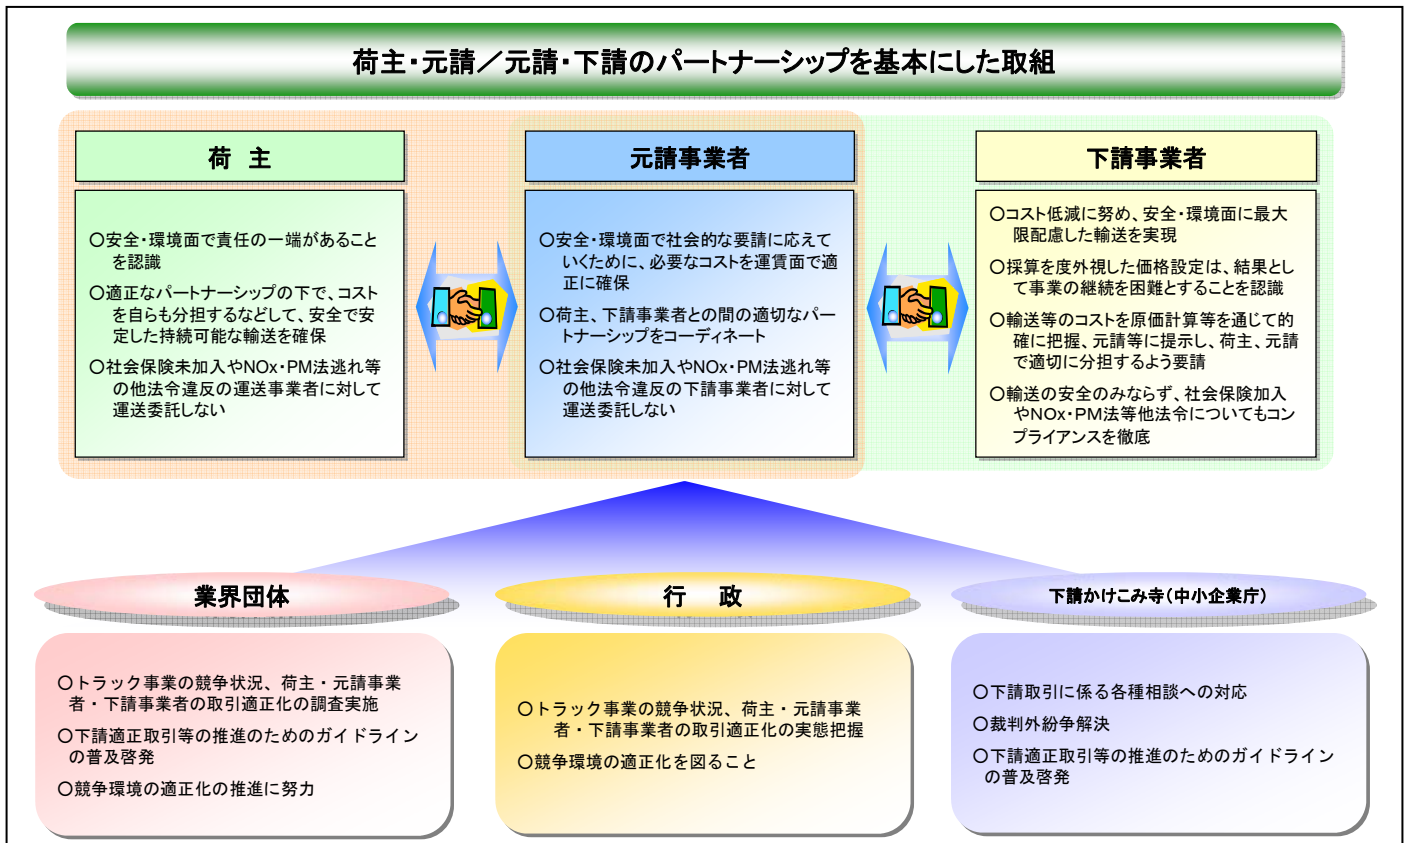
荷主・元請／元請・下請のパートナーシップを基本にした取組

荷　主

○安全・環境面で責任の一端があることを認識

○適正なパートナーシップの下で、コストを自らも分担するなどして、安全で安定した持続可能な輸送を確保

○社会保険未加入やNOx・PM法逃れ等の他法令違反の運送事業者に対して運送委託しない

元請事業者

○安全・環境面で社会的な要請に応えていくために、必要なコストを運賃面で適正に確保

○荷主、下請事業者との間の適切なパートナーシップをコーディネート

○社会保険未加入やNOx・PM法逃れ等の他法令違反の下請事業者に対して運送委託しない

下請事業者

○コスト低減に努め、安全・環境面に最大限配慮した輸送を実現

○採算を度外視した価格設定は、結果として事業の継続を困難とすることを認識

○輸送等のコストを原価計算等を通じて的確に把握、元請等に提示し、荷主、元請で適切に分担するよう要請

○輸送の安全のみならず、社会保険加入やNOx・PM法等他法令についてもコンプライアンスを徹底

業界団体

○トラック事業の競争状況、荷主・元請事業者・下請事業者の取引適正化の調査実施

○下請適正取引等の推進のためのガイドラインの普及啓発

○競争環境の適正化の推進に努力

行　政

○トラック事業の競争状況、荷主・元請事業者・下請事業者の取引適正化の実態把握

○競争環境の適正化を図ること

下請かけこみ寺（中小企業庁）

○下請取引に係る各種相談への対応

○裁判外紛争解決

○下請適正取引等の推進のためのガイドラインの普及啓発